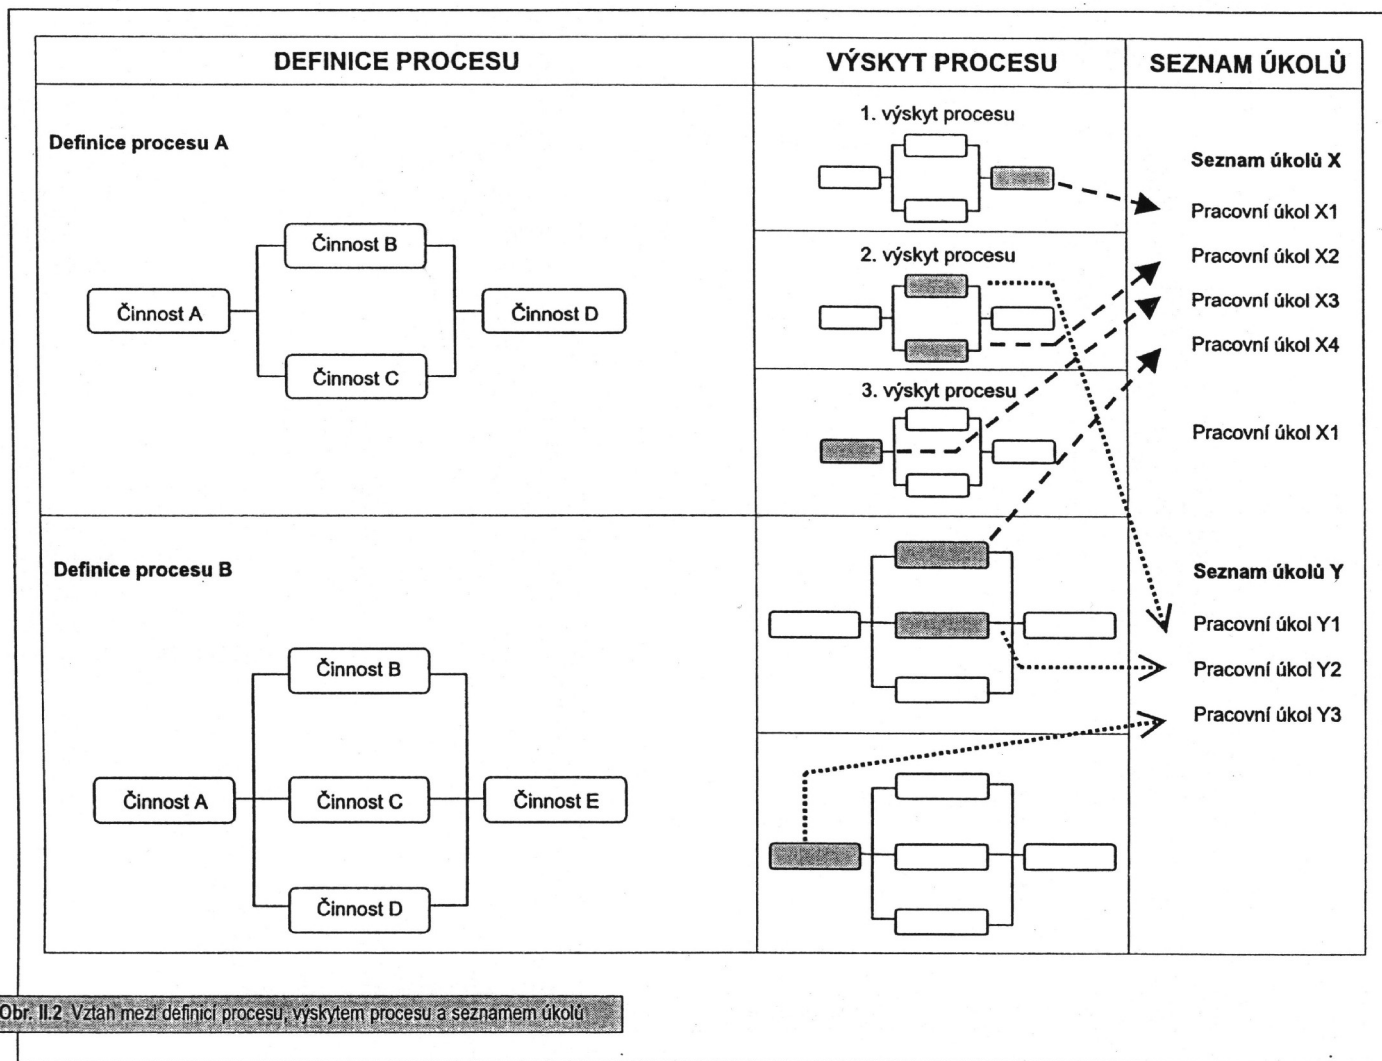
| DEFINICE PROCESU | VÝSKYT PROCESU | SEZNAM ÚKOLŮ |
|---|---|---|
| Definice procesu A | 1. výskyt procesu | Seznam úkolů X |
| Činnost A, Činnost B, Činnost C, Činnost D | 2. výskyt procesu | Pracovní úkol X1 |
| | 3. výskyt procesu | Pracovní úkol X2 |
| | | Pracovní úkol X3 |
| | | Pracovní úkol X4 |
| | | Pracovní úkol X1 |
| Definice procesu B | | Seznam úkolů Y |
| Činnost A, Činnost B, Činnost C, Činnost D, Činnost E | | Pracovní úkol Y1 |
| | | Pracovní úkol Y2 |
| | | Pracovní úkol Y3 |

Obr. II.2 Vztah mezi definicí procesu, výskytem procesu a seznamem úkolů